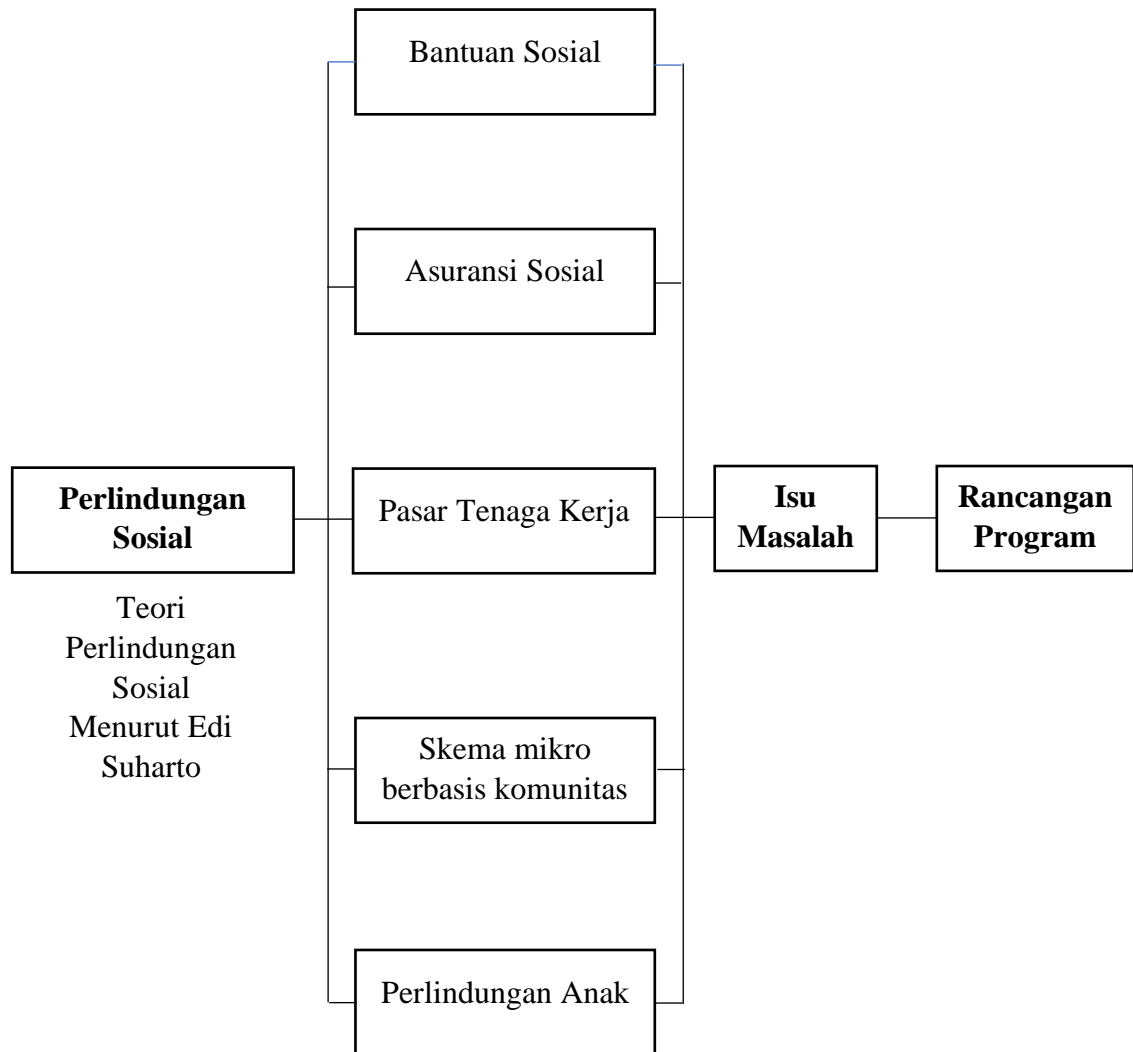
Bantuan Sosial

Asuransi Sosial

Perlindungan Sosial

Teori Perlindungan Sosial Menurut Edi Suharto

Pasar Tenaga Kerja

Isu Masalah

Rancangan Program

Skema mikro berbasis komunitas

Perlindungan Anak